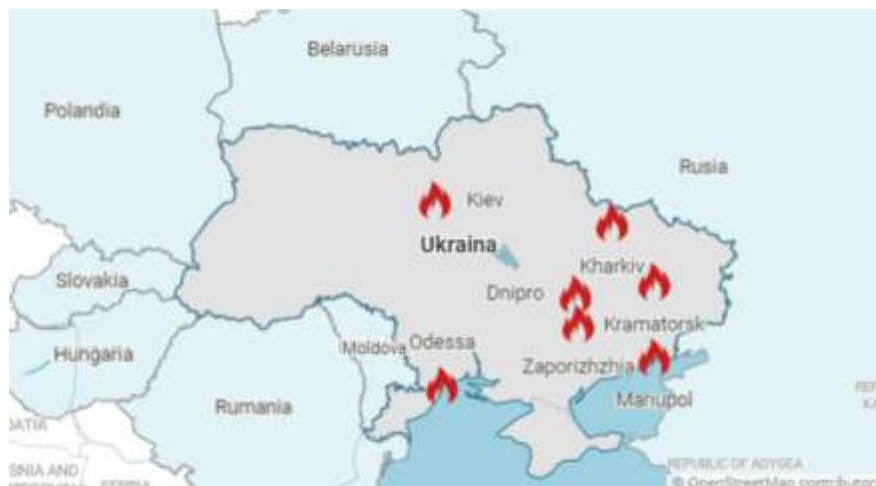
Belarusia
Polandia
Rusia
Kiev
Ukraina
Kharkiv
Slovakia
Dnipro
Kramatorsk
Hungaria
Moldova
Odessa
Zaporizhzhia
Mariupol
Rumania
OATIA
SNIA AND
SERBIA
REPUBLIC OF ADYGEA
© OpenStreetMap contributors
RE
KA